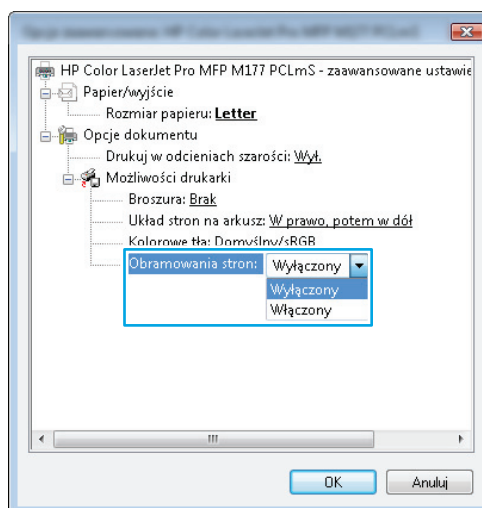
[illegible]

HP Color LaserJet Pro MFP M177 PCLmS - zaawansowane ustawie

Papier/wyjście

Rozmiar papieru: Letter

Opcje dokumentu

Drukuj w odcieniach szarości: Wył.

Możliwości drukarki

Broszura: Brak

Układ stron na arkusz: W prawo, potem w dół

Kolorowe tła: Domyślny/sRGB

Obramowania stron: Wyłączony

Wyłączony

Włączony

III

OK

Anuluj